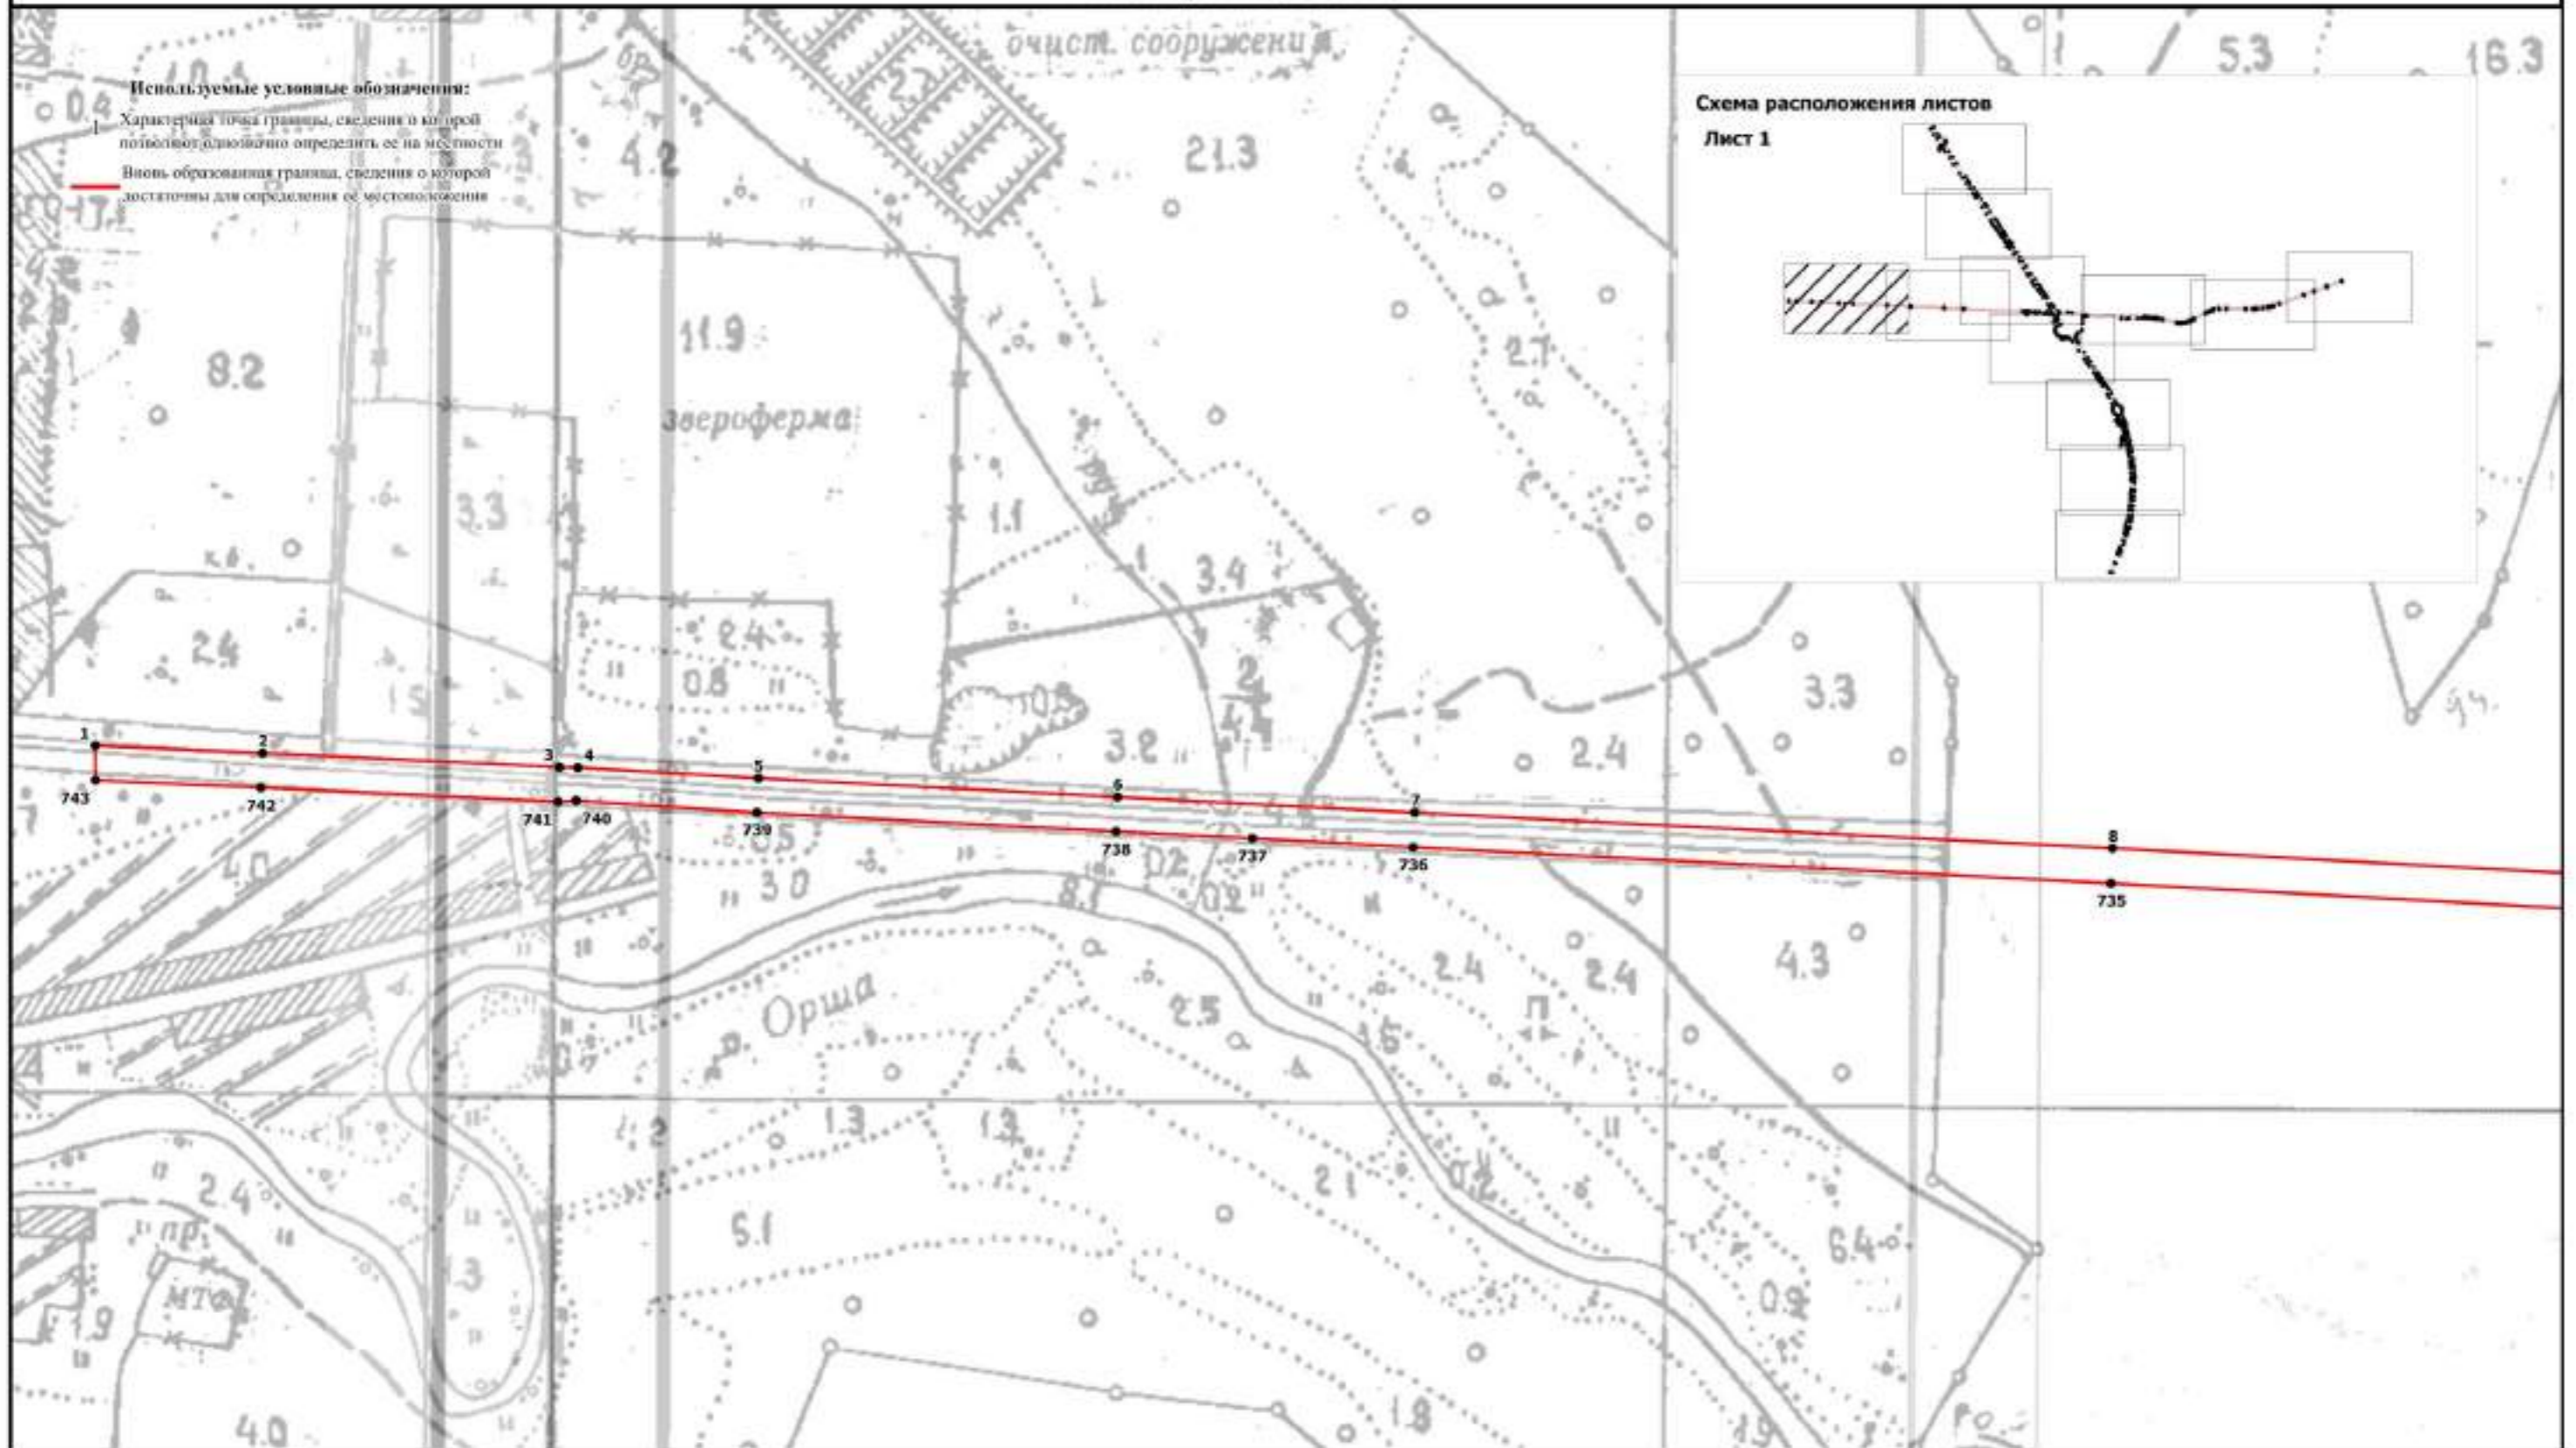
Используемые условные обозначения:

1 Характерная точка границы, сведения о которой позволяют однозначно определить ее на местности

Вновь образованная граница, сведения о которой достаточны для определения ее местоположения

Схема расположения листов

Лист 1

очист. сооружения

5.3

16.3

0.4

10.4

4.2

2.2

21.3

11.9

8.2

зверофермa

2.7

3.3

1.1

3.4

2.4

0.8

2.4

1.5

10.8

2/4.4

3.2

3.3

2.4

1

2

3

4

5

6

7

8

743

742

741

740

739

738

737

736

735

4.0

3.0

8.1

0.2

0.2

4.3

2.4

2.4

2.5

1.5

р. Орша

1.3

1.3

2.1

0.2

2.4

5.1

6.4

0.9

МТФ

1.9

4.0

1.8

1.9